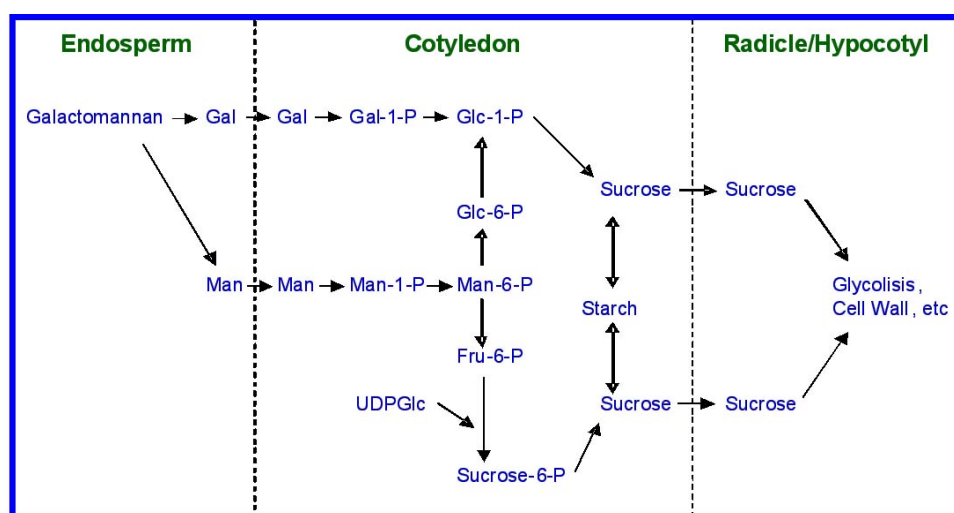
Endosperm

Cotyledon

Radicle/Hypocotyl

Galactomannan → Gal → Gal → Gal-1-P → Glc-1-P

Glc-6-P

Sucrose → Sucrose

Man → Man → Man-1-P → Man-6-P

Starch

Glycolisis , Cell Wall , etc

Fru-6-P

UDPGlc

Sucrose → Sucrose

Sucrose-6-P